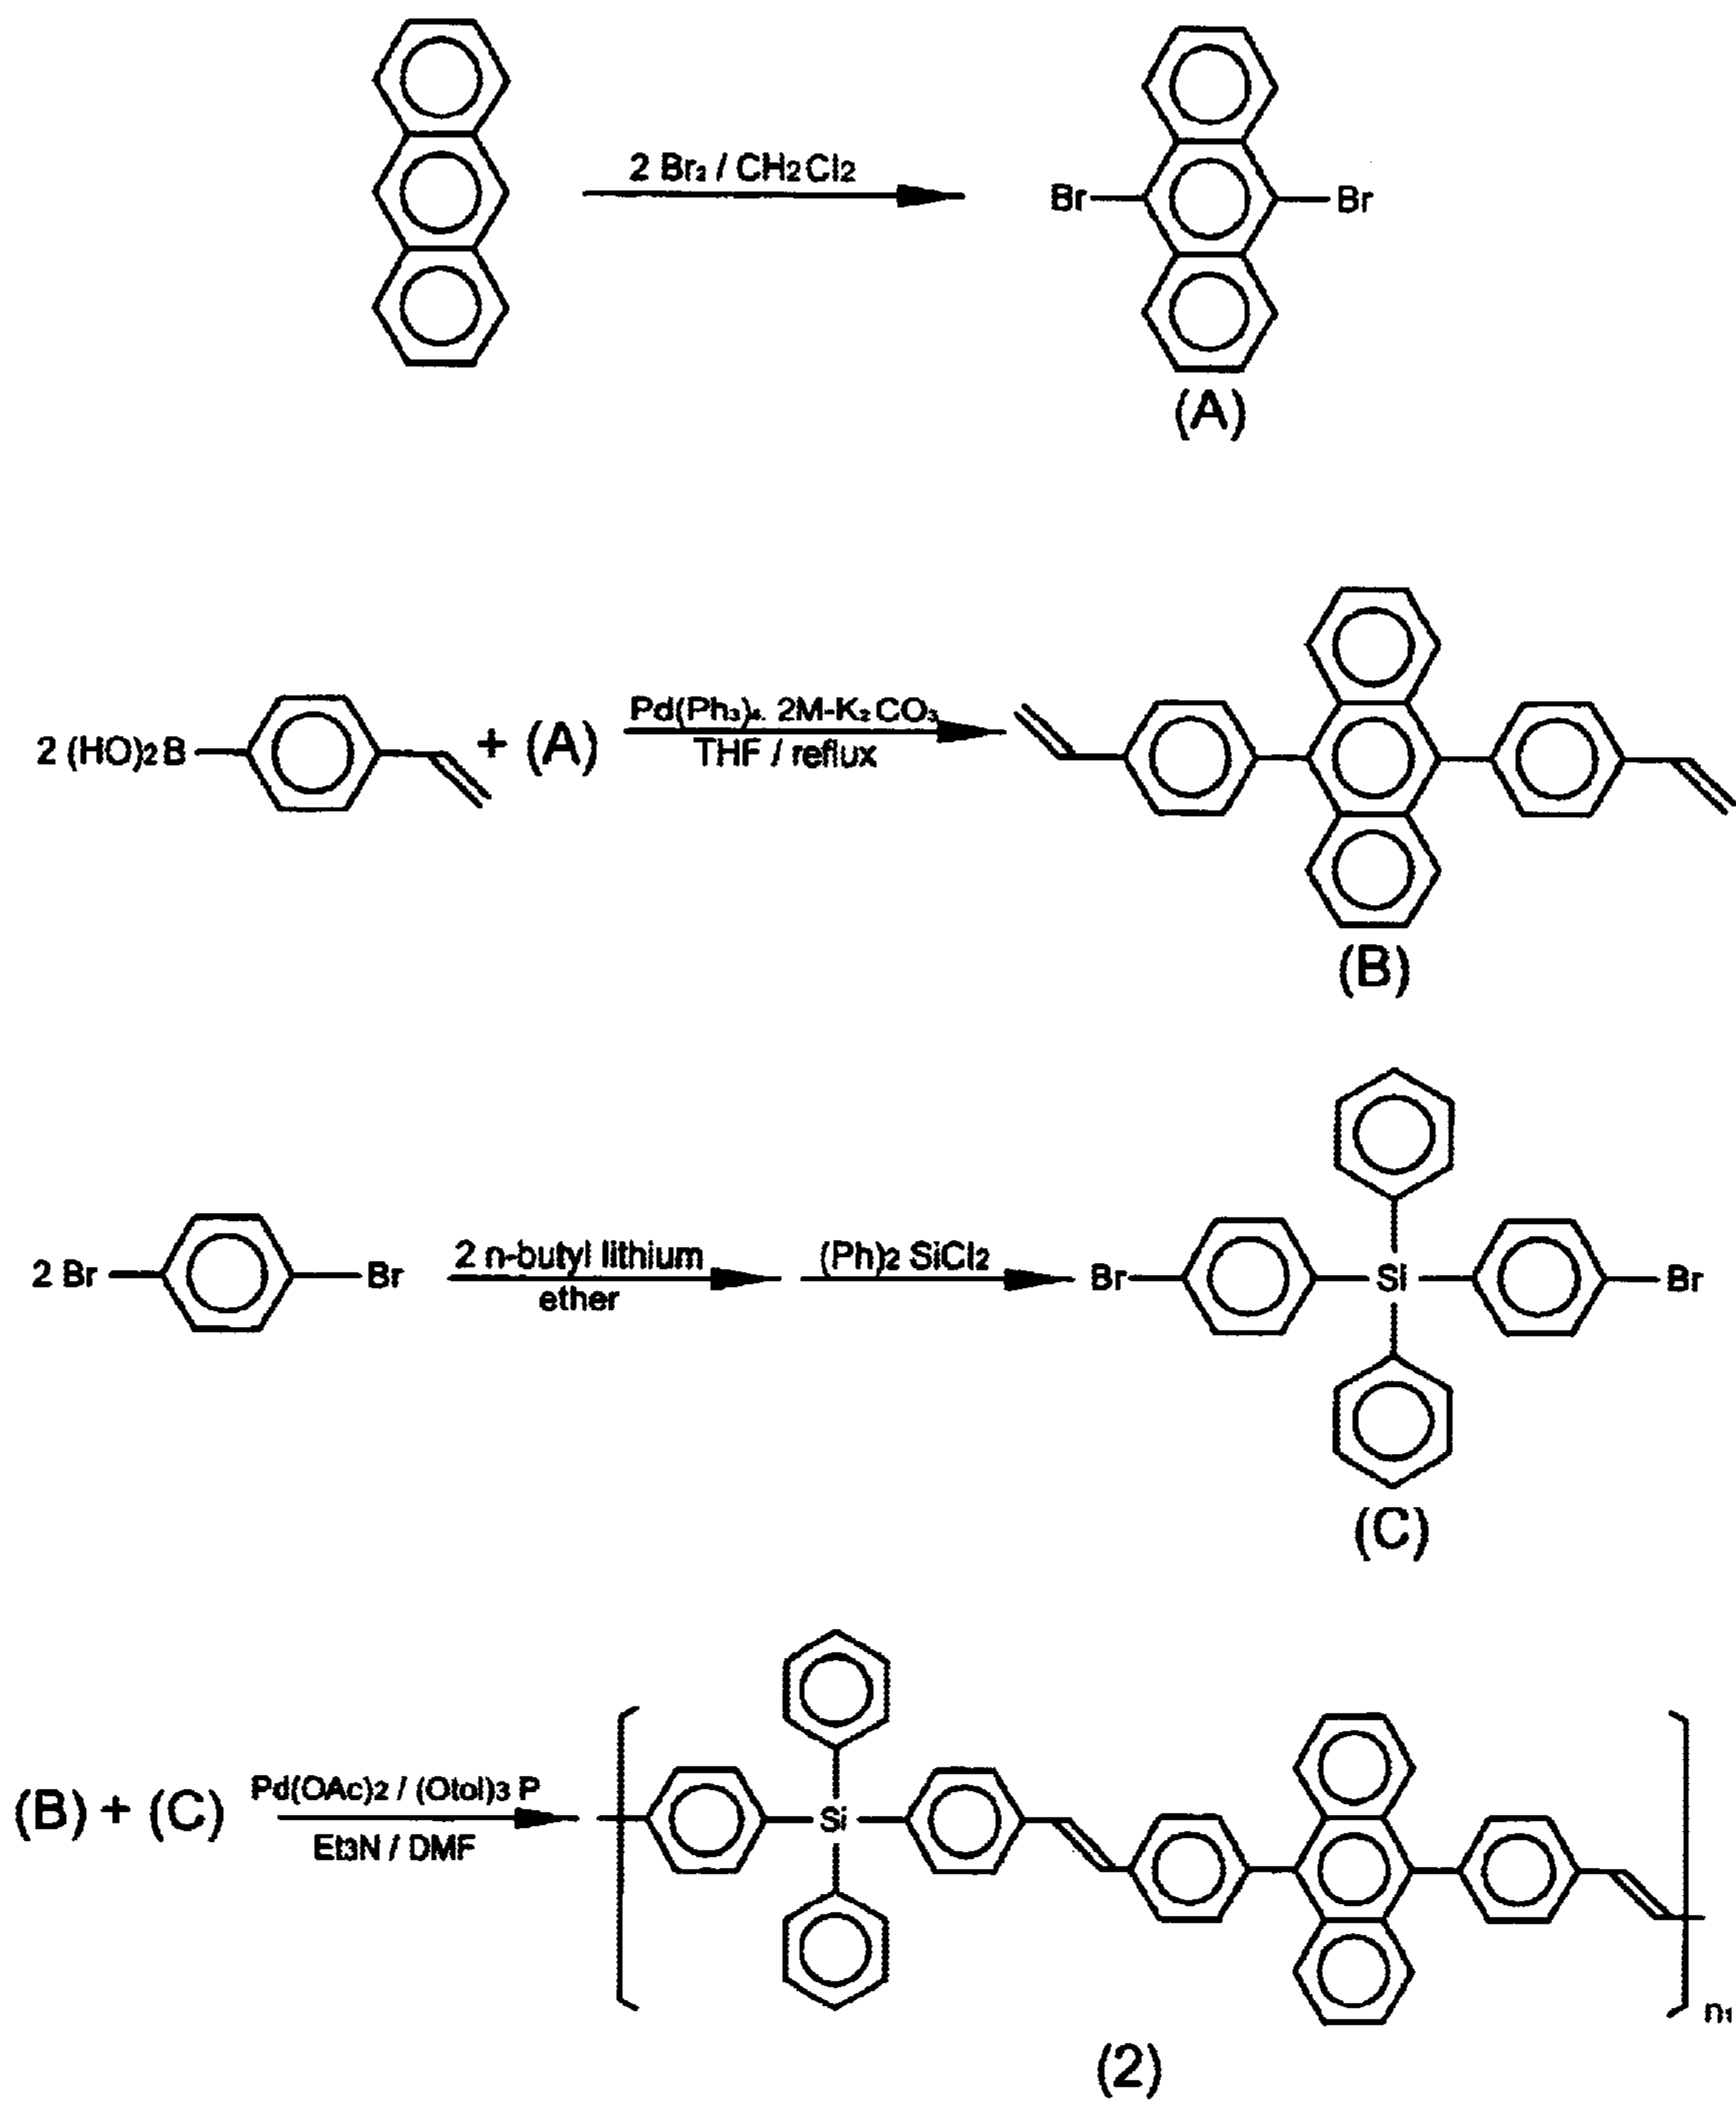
2 $Br_2$ / $CH_2Cl_2$

Br Br

(A)

2 $(HO)_2B$ + (A) Pd$(Ph_3)_4$. 2M-$K_2CO_3$ THF / reflux

(B)

2 Br Br 2 n-butyl lithium ether $(Ph)_2$ $SiCl_2$ Br Si Br

(C)

(B) + (C) Pd$(OAc)_2$ / (Otol)$_3$ P Et3N / DMF Si

$n_1$

(2)